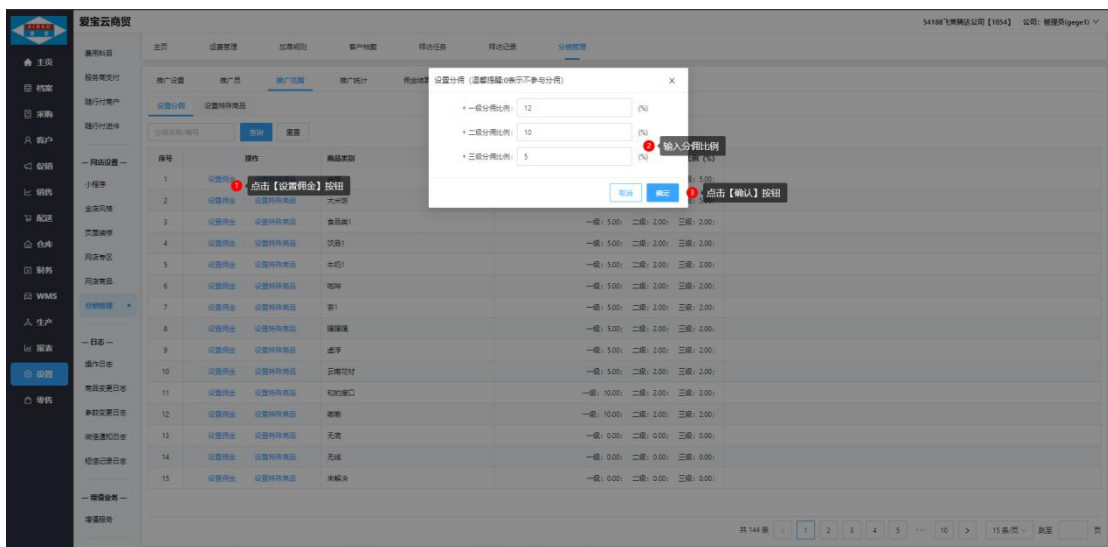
爱宝云商贸

54188飞勇网达公司【1054】 公司: 管理员(gege1)

主页
档案
采购
客户
促销
销售
配送
仓库
财务
WMS
生产
报表
设置
零售

费用科目
服务商支付
随行付商户
随行付进件
— 网店设置 —
小程序
全店风格
页面装修
网店专区
网店商品
分销管理
— 日志 —
操作日志
商品变更日志
参数变更日志
余额变更日志
短信记录日志
— 增值业务 —
增值服务

主页 运营管理 加单规则 客户档案 拜访任务 拜访记录 分销管理

推广设置 推广员 推广范围 推广统计 佣金结算

设置分佣 设置特殊商品

分类名称/编号 查询 重置

| 序号 | 操作 | 商品类别 | 分佣比例 (%) |
|---|---|---|---|
| 1 | 设置佣金 | | 三级: 5.00; |
| 2 | 设置佣金 设置特殊商品 | 大米面 | |
| 3 | 设置佣金 设置特殊商品 | 食品类1 | 一级: 5.00; 二级: 2.00; 三级: 2.00; |
| 4 | 设置佣金 设置特殊商品 | 饮品1 | 一级: 5.00; 二级: 2.00; 三级: 2.00; |
| 5 | 设置佣金 设置特殊商品 | 牛奶1 | 一级: 5.00; 二级: 2.00; 三级: 2.00; |
| 6 | 设置佣金 设置特殊商品 | 咖啡 | 一级: 5.00; 二级: 2.00; 三级: 2.00; |
| 7 | 设置佣金 设置特殊商品 | 茶1 | 一级: 5.00; 二级: 2.00; 三级: 2.00; |
| 8 | 设置佣金 设置特殊商品 | 珊瑚珊 | 一级: 5.00; 二级: 2.00; 三级: 2.00; |
| 9 | 设置佣金 设置特殊商品 | 桌子 | 一级: 5.00; 二级: 2.00; 三级: 2.00; |
| 10 | 设置佣金 设置特殊商品 | 云南可材 | 一级: 5.00; 二级: 2.00; 三级: 2.00; |
| 11 | 设置佣金 设置特殊商品 | 和的接口 | 一级: 10.00; 二级: 2.00; 三级: 2.00; |
| 12 | 设置佣金 设置特殊商品 | 谢谢 | 一级: 10.00; 二级: 2.00; 三级: 2.00; |
| 13 | 设置佣金 设置特殊商品 | 无底 | 一级: 0.00; 二级: 0.00; 三级: 0.00; |
| 14 | 设置佣金 设置特殊商品 | 无域 | 一级: 0.00; 二级: 0.00; 三级: 0.00; |
| 15 | 设置佣金 设置特殊商品 | 未解决 | 一级: 0.00; 二级: 0.00; 三级: 0.00; |

1 点击【设置佣金】按钮

设置分佣 (温馨提醒:0表示不参与分佣) ×
* 一级分佣比例: 12 (%)
* 二级分佣比例: 10 (%)
* 三级分佣比例: 5 (%)
取消 确定

2 输入分佣比例
3 点击【确认】按钮

共144条 < 1 2 3 4 5 ··· 10 > 15条/页 跳至 页